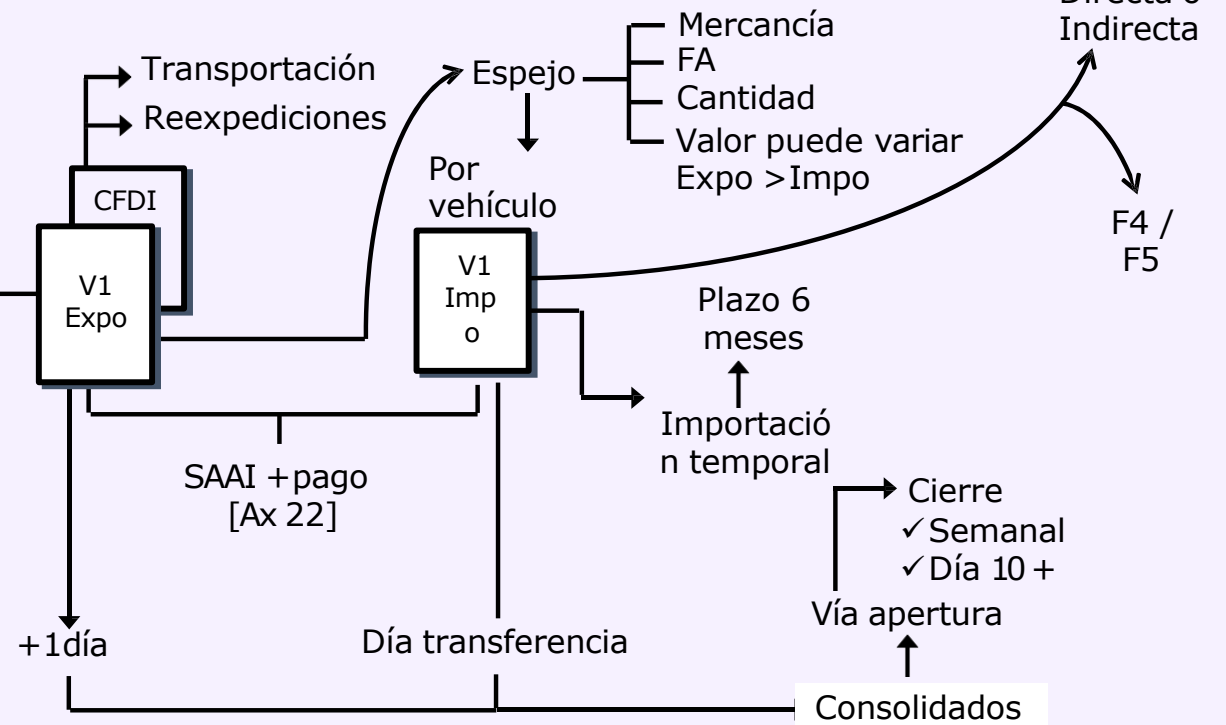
Directa o Indirecta

Transportación
Reexpediciones

CFDI

V1 Expo

Espejo

Mercancía
FA
Cantidad
Valor puede variar Expo >Impo

Por vehículo

V1 Imp o

F4 / F5

Plazo 6 meses

Importació n temporal

SAAI +pago [Ax 22]

Cierre
✓Semanal
✓Día 10 +

Vía apertura

+1día

Día transferencia

Consolidados